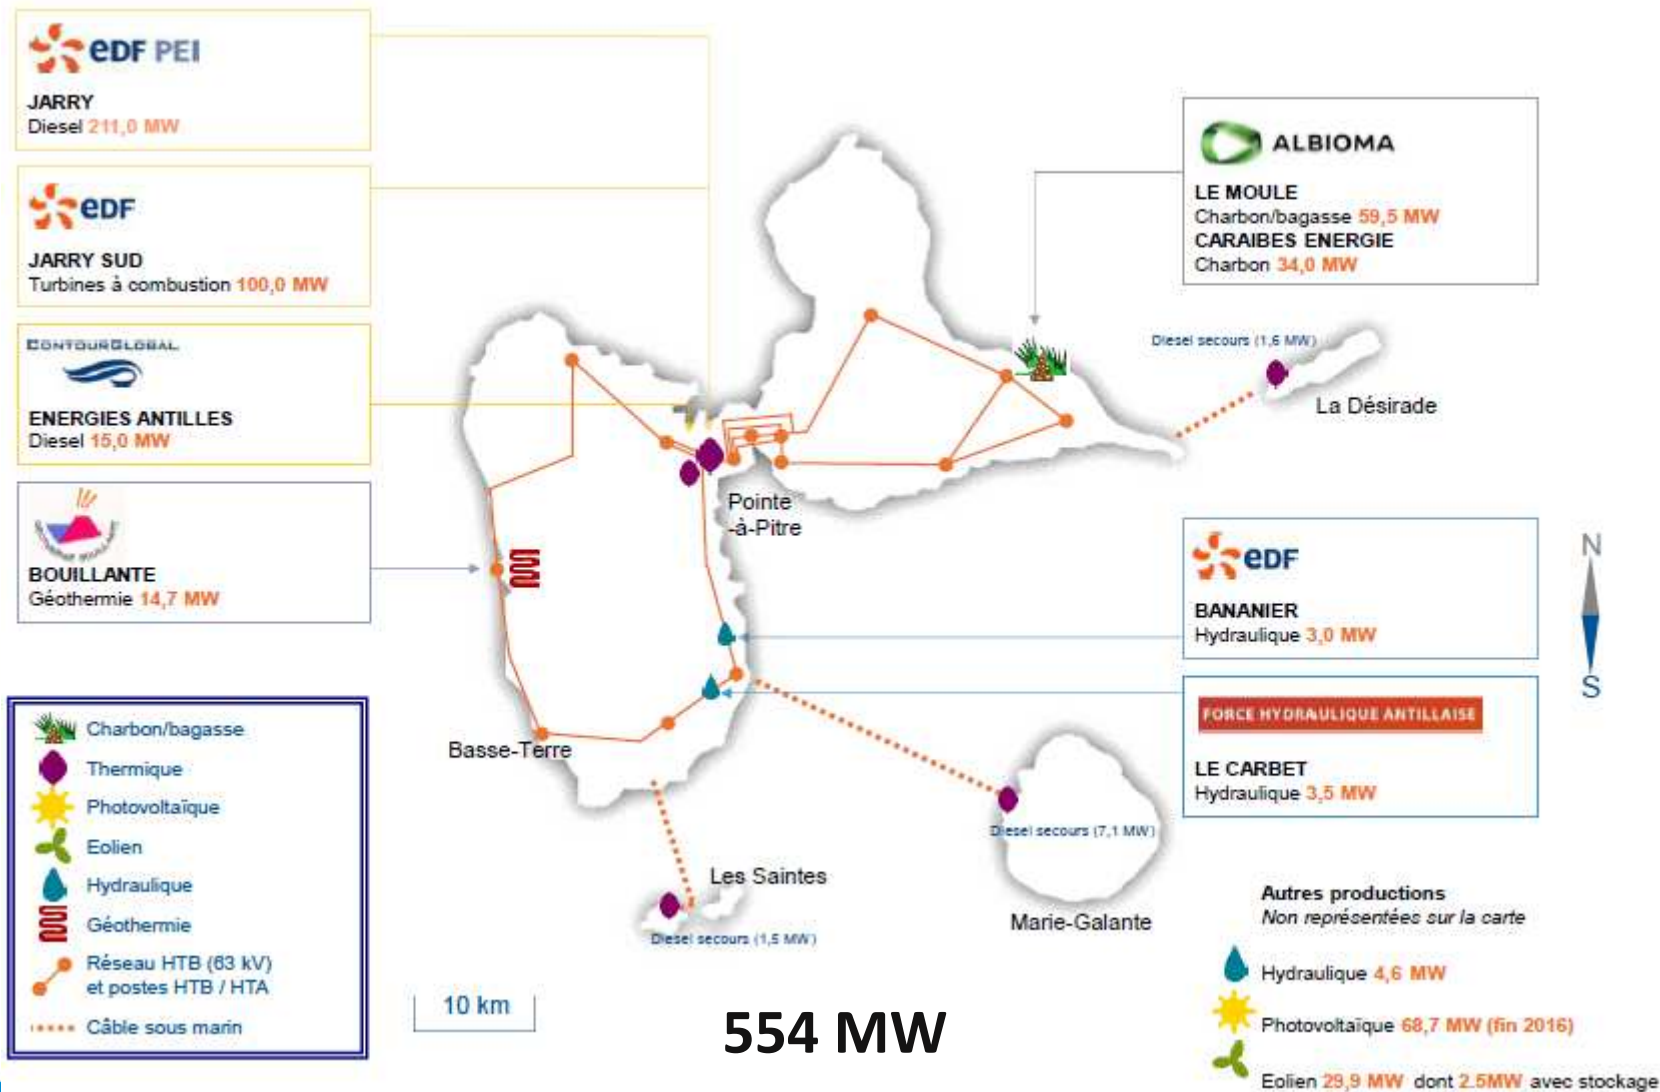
eDF PEI
JARRY
Diesel 211,0 MW

eDF
JARRY SUD
Turbines à combustion 100,0 MW

CONTOURGLOBAL
ENERGIES ANTILLES
Diesel 15,0 MW

BOUILLANTE
Géothermie 14,7 MW

ALBIOMA
LE MOULE
Charbon/bagasse 59,5 MW
CARAIBES ENERGIE
Charbon 34,0 MW

Diesel secours (1,6 MW)
La Désirade

Pointe -à-Pitre

eDF
BANANIER
Hydraulique 3,0 MW

N
S

FORCE HYDRAULIQUE ANTILLAISE
LE CARBET
Hydraulique 3,5 MW

Basse-Terre

Diesel secours (7,1 MW)
Marie-Galante

Les Saintes
Diesel secours (1,5 MW)

Charbon/bagasse
Thermique
Photovoltaïque
Eolien
Hydraulique
Géothermie
Réseau HTB (63 kV) et postes HTB / HTA
Câble sous marin

10 km

554 MW

Autres productions
Non représentées sur la carte
Hydraulique 4,6 MW
Photovoltaïque 68,7 MW (fin 2016)
Eolien 29,9 MW dont 2.5MW avec stockage